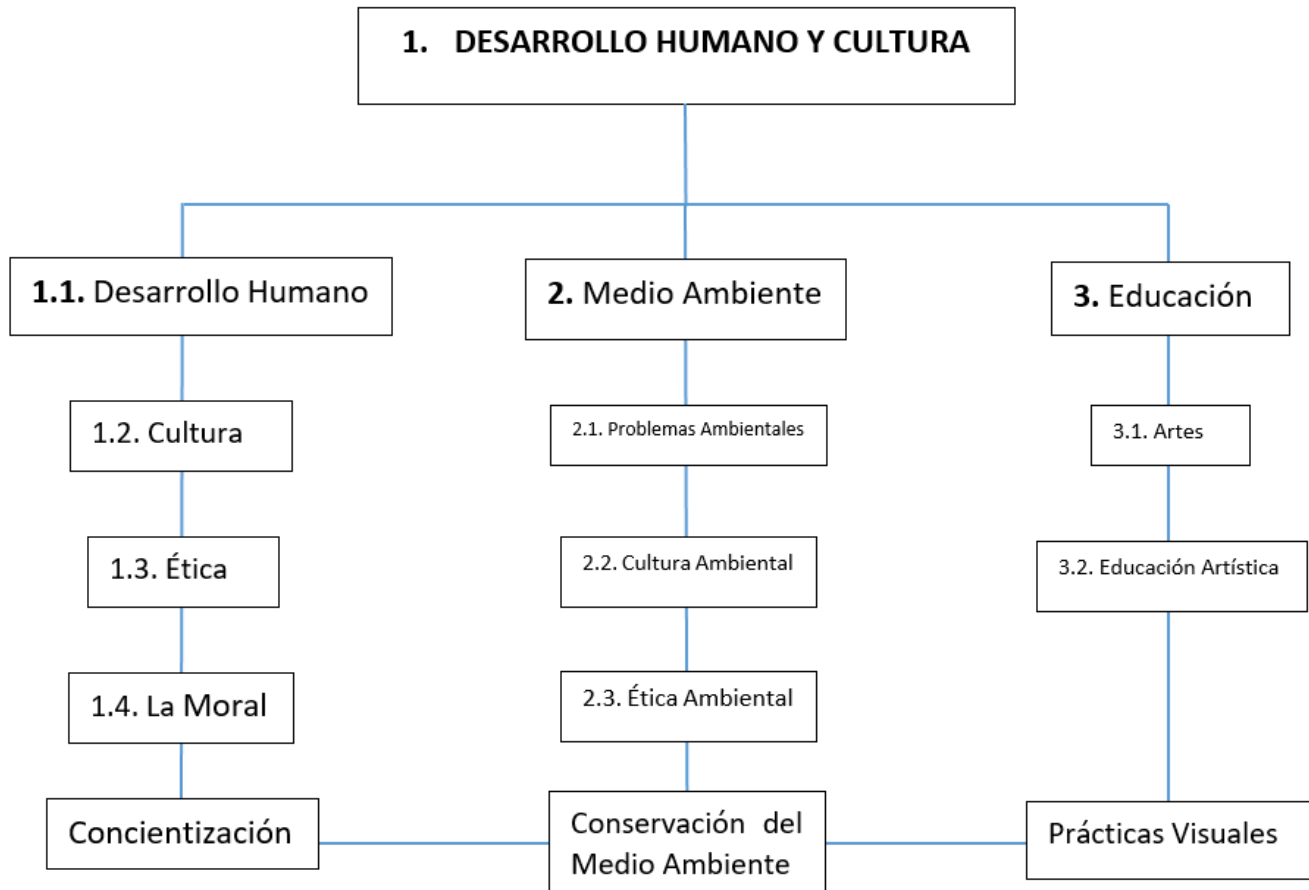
1. DESARROLLO HUMANO Y CULTURA

1.1. Desarrollo Humano

2. Medio Ambiente

3. Educación

1.2. Cultura

1.3. Ética

1.4. La Moral

Concientización

2.1. Problemas Ambientales

2.2. Cultura Ambiental

2.3. Ética Ambiental

Conservación del Medio Ambiente

3.1. Artes

3.2. Educación Artística

Prácticas Visuales